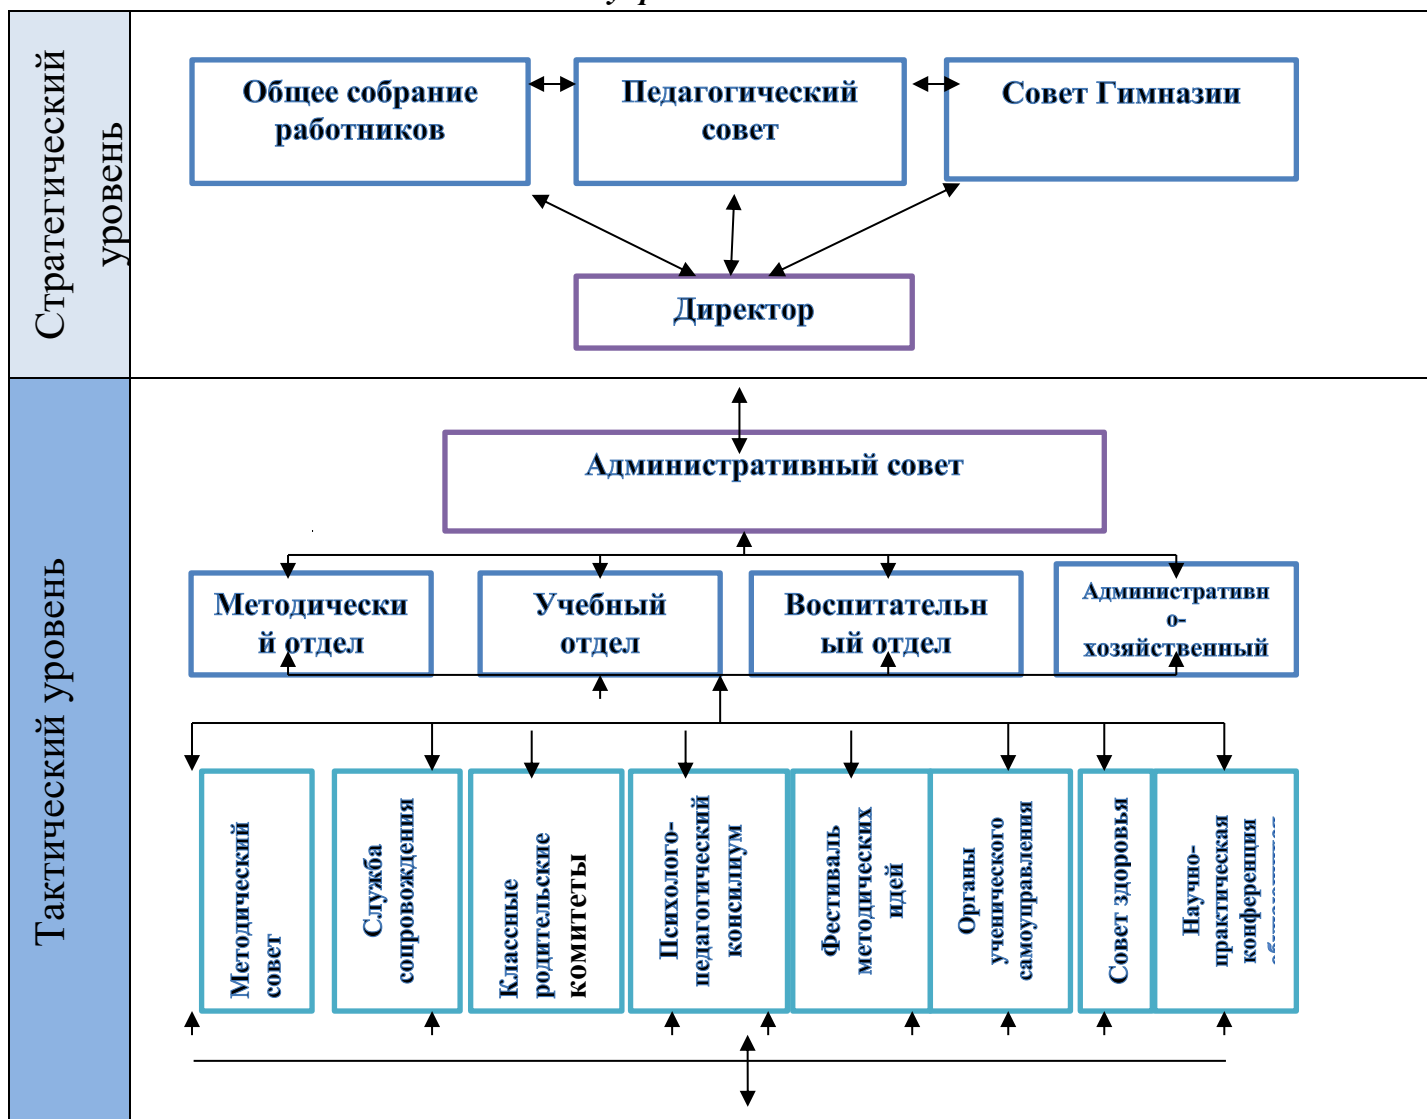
Стратегический уровень

Общее собрание работников

Педагогический совет

Совет Гимназии

Директор

Тактический уровень

Административный совет

Методический отдел

Учебный отдел

Воспитательный отдел

Административно-хозяйственный

Методический совет

Служба сопровождения

Классные родительские комитеты

Психолого-педагогический консилиум

Фестиваль методических идей

Органы ученического самоуправления

Совет здоровья

Научно-практическая конференция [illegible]